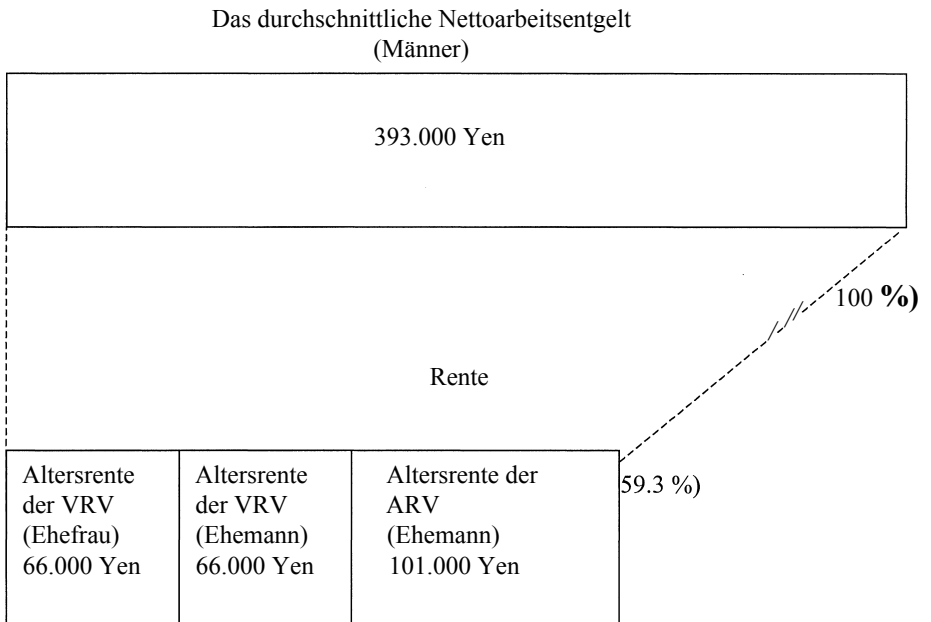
Das durchschnittliche Nettoarbeitsentgelt
(Männer)

393.000 Yen

100 %)

Rente

| Altersrente der VRV (Ehefrau) 66.000 Yen | Altersrente der VRV (Ehemann) 66.000 Yen | Altersrente der ARV (Ehemann) 101.000 Yen |
|---|---|---|

59.3 %)